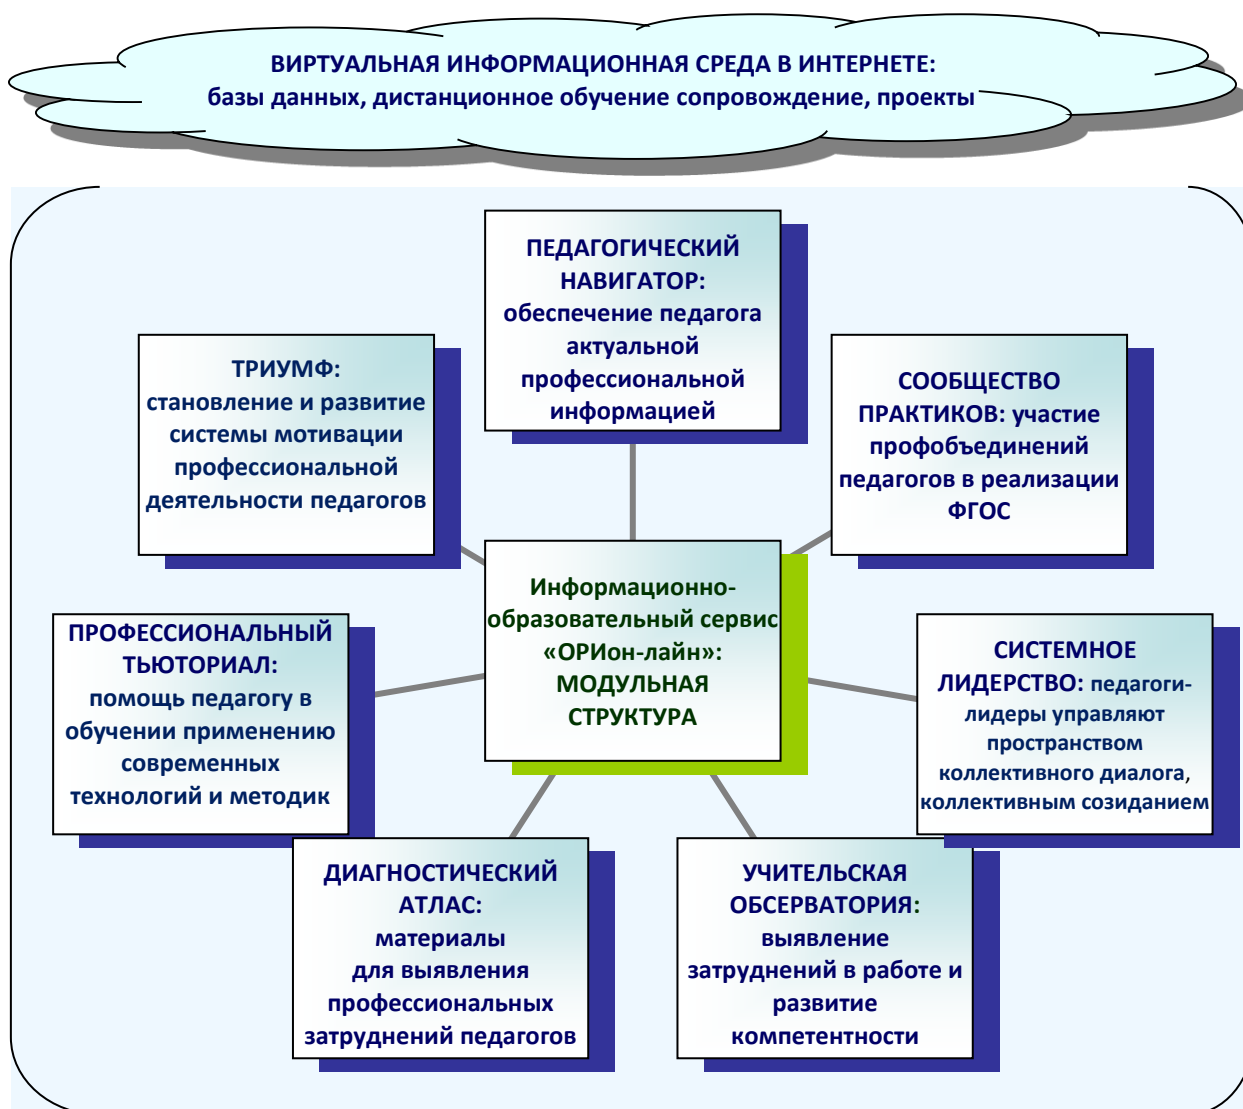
ВИРТУАЛЬНАЯ ИНФОРМАЦИОННАЯ СРЕДА В ИНТЕРНЕТЕ:
базы данных, дистанционное обучение сопровождение, проекты

ПЕДАГОГИЧЕСКИЙ НАВИГАТОР: обеспечение педагога актуальной профессиональной информацией

ТРИУМФ: становление и развитие системы мотивации профессиональной деятельности педагогов

СООБЩЕСТВО ПРАКТИКОВ: участие профобъединений педагогов в реализации ФГОС

Информационно-образовательный сервис «ОРИон-лайн»: МОДУЛЬНАЯ СТРУКТУРА

ПРОФЕССИОНАЛЬНЫЙ ТЬЮТОРИАЛ: помощь педагогу в обучении применению современных технологий и методик

СИСТЕМНОЕ ЛИДЕРСТВО: педагоги-лидеры управляют пространством коллективного диалога, коллективным созиданием

ДИАГНОСТИЧЕСКИЙ АТЛАС: материалы для выявления профессиональных затруднений педагогов

УЧИТЕЛЬСКАЯ ОБСЕРВАТОРИЯ: выявление затруднений в работе и развитие компетентности